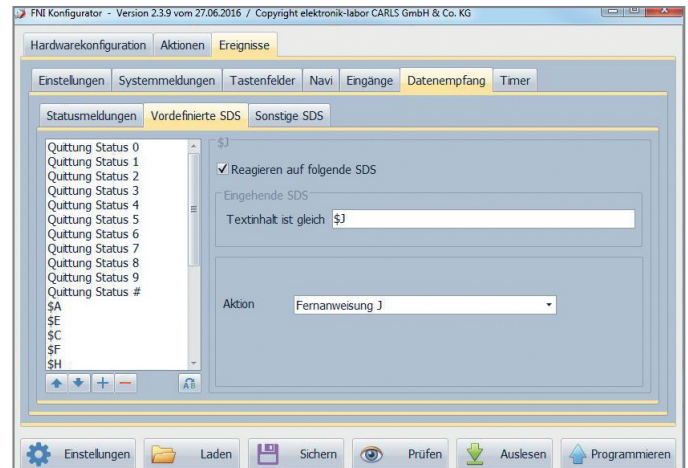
FNI Konfigurator - Version 2.3.9 vom 27.06.2016 / Copyright elektronik-labor CARLS GmbH & Co. KG

Hardwarekonfiguration Aktionen Ereignisse

Einstellungen Systemmeldungen Tastenfelder Navi Eingänge Datenempfang Timer

Statusmeldungen Vordefinierte SDS Sonstige SDS

Quittung Status 0
Quittung Status 1
Quittung Status 2
Quittung Status 3
Quittung Status 4
Quittung Status 5
Quittung Status 6
Quittung Status 7
Quittung Status 8
Quittung Status 9
Quittung Status #
$A
$E
$C
$F
$H

$J

Reagieren auf folgende SDS

Eingehende SDS

Textinhalt ist gleich $J

Aktion Fernanweisung J

Einstellungen Laden Sichern Prüfen Auslesen Programmieren